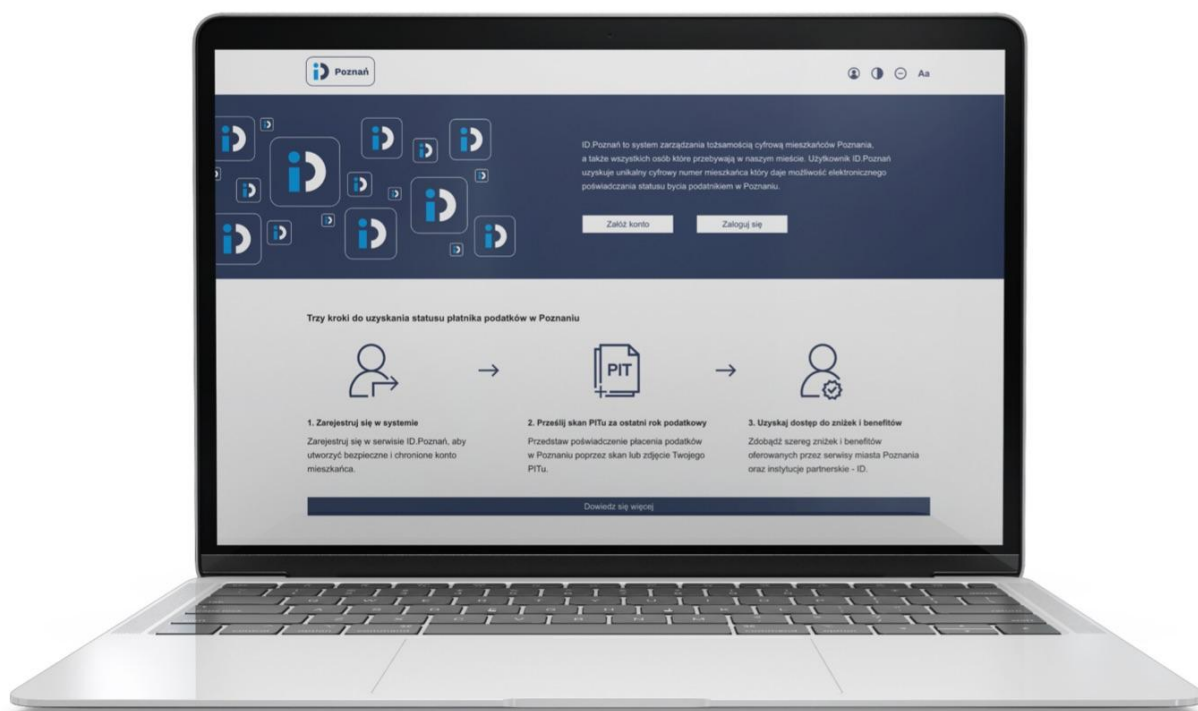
Poznań

Aa

ID.Poznań to system zarządzania tożsamością cyfrową mieszkańców Poznania, a także wszystkich osób które przebywają w naszym mieście. Użytkownik ID.Poznań uzyskuje unikalny cyfrowy numer mieszkańca który daje możliwość elektronicznego poświadczania statusu bycia podatnikiem w Poznaniu.

Załóż konto

Zaloguj się

Trzy kroki do uzyskania statusu płatnika podatków w Poznaniu

PIT

1. Zarejestruj się w systemie

Zarejestruj się w serwisie ID.Poznań, aby utworzyć bezpieczne i chronione konto mieszkańca.

2. Prześlij skan PITu za ostatni rok podatkowy

Przedstaw poświadczenie płacenia podatków w Poznaniu poprzez skan lub zdjęcie Twojego PITu.

3. Uzyskaj dostęp do zniżek i benefitów

Zdobądź szereg zniżek i benefitów oferowanych przez serwisy miasta Poznania oraz instytucje partnerskie - ID.

Dowiedz się więcej